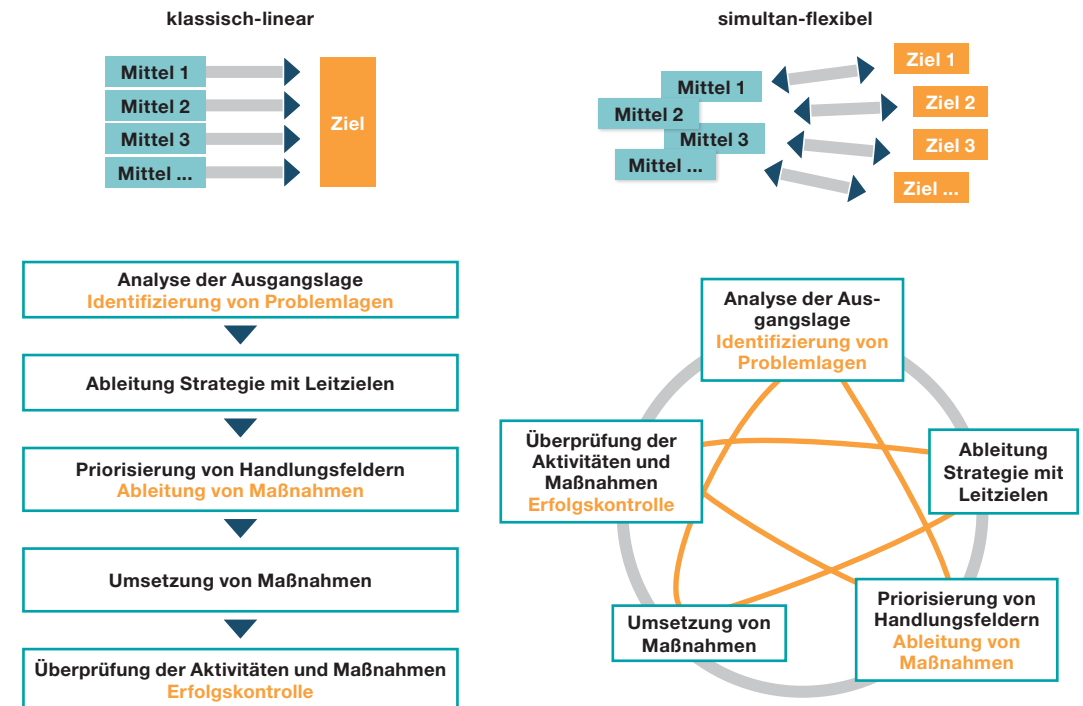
klassisch-linear

Mittel 1
Mittel 2
Mittel 3
Mittel ...

Ziel

simultan-flexibel

Mittel 1
Mittel 2
Mittel 3
Mittel ...

Ziel 1
Ziel 2
Ziel 3
Ziel ...

Analyse der Ausgangslage
Identifizierung von Problemlagen

Ableitung Strategie mit Leitzielen

Priorisierung von Handlungsfeldern
Ableitung von Maßnahmen

Umsetzung von Maßnahmen

Überprüfung der Aktivitäten und Maßnahmen
Erfolgskontrolle

Analyse der Ausgangslage
Identifizierung von Problemlagen

Ableitung Strategie mit Leitzielen

Priorisierung von Handlungsfeldern
Ableitung von Maßnahmen

Umsetzung von Maßnahmen

Überprüfung der Aktivitäten und Maßnahmen
Erfolgskontrolle